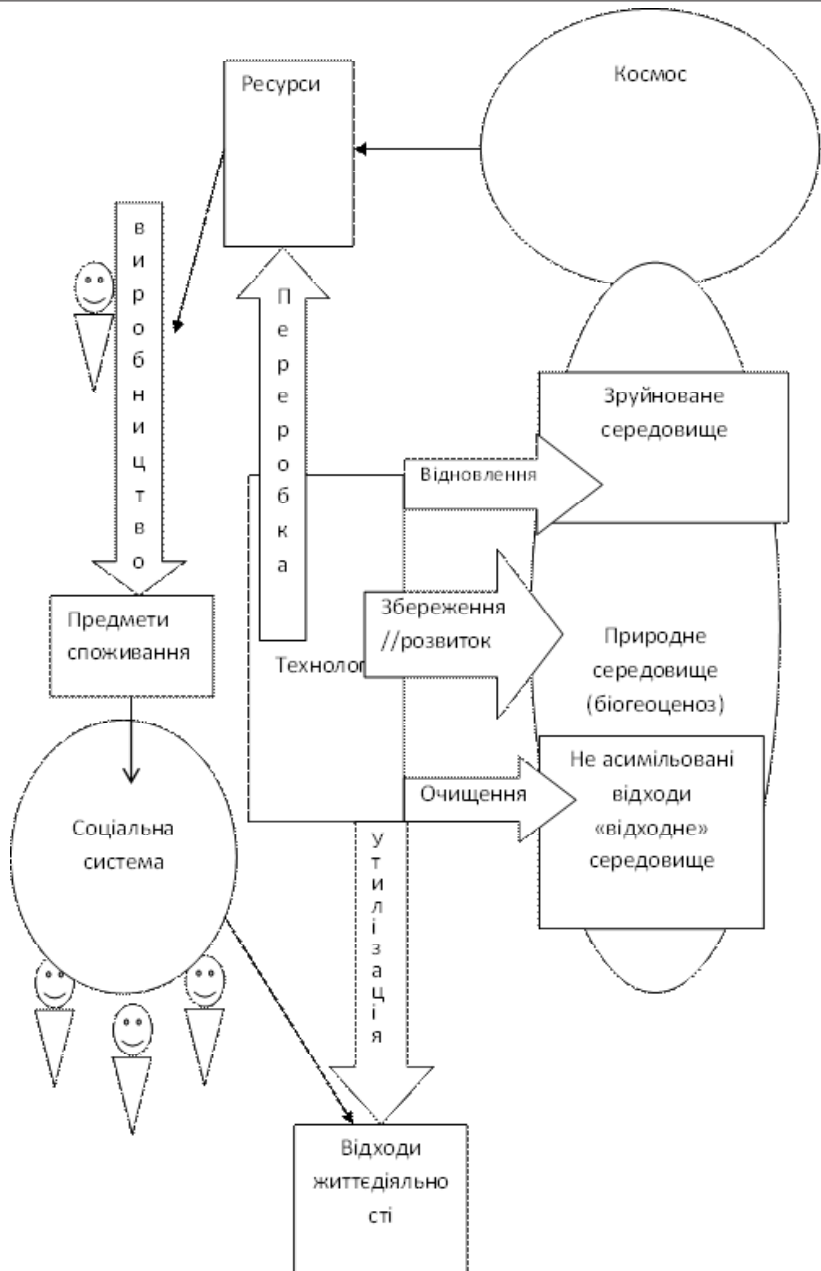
Ресурси

Космос

в
и
р
о
б
н
и
ц
т
в
о

П
е
р
е
р
о
б
к
а

Зруйноване середовище

Відновлення

Збереження //розвиток

Природне середовище (біогеоценоз)

Технолог

Предмети споживання

Не асимільовані відходи «відходне» середовище

Очищення

Соціальна система

у
т
и
л
і
з
а
ц
і
я

Відходи життєдіяльності